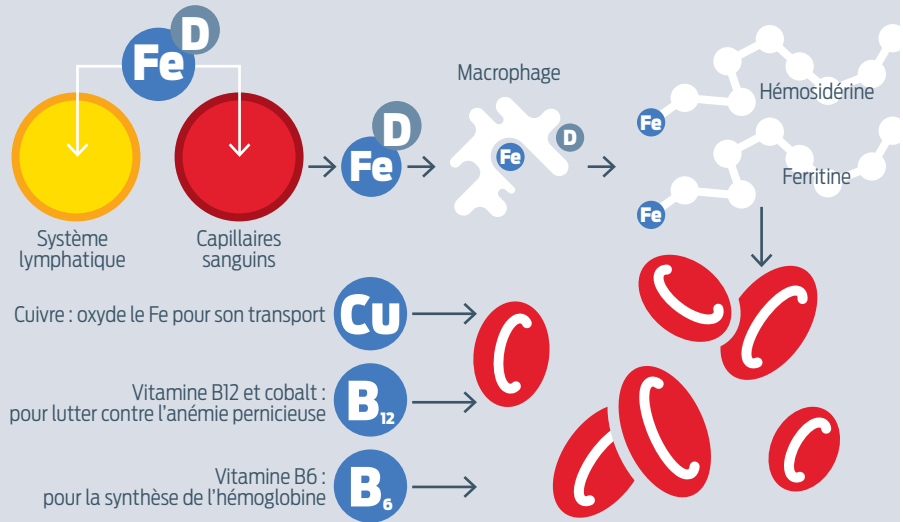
Fe D

Système lymphatique

Capillaires sanguins

Fe D

Macrophage

Fe D

Fe

Hémosidérine

Fe

Ferritine

Cuivre : oxyde le Fe pour son transport

Cu

Vitamine B12 et cobalt : pour lutter contre l'anémie pernicieuse

$B_{12}$

Vitamine B6 : pour la synthèse de l'hémoglobine

$B_6$